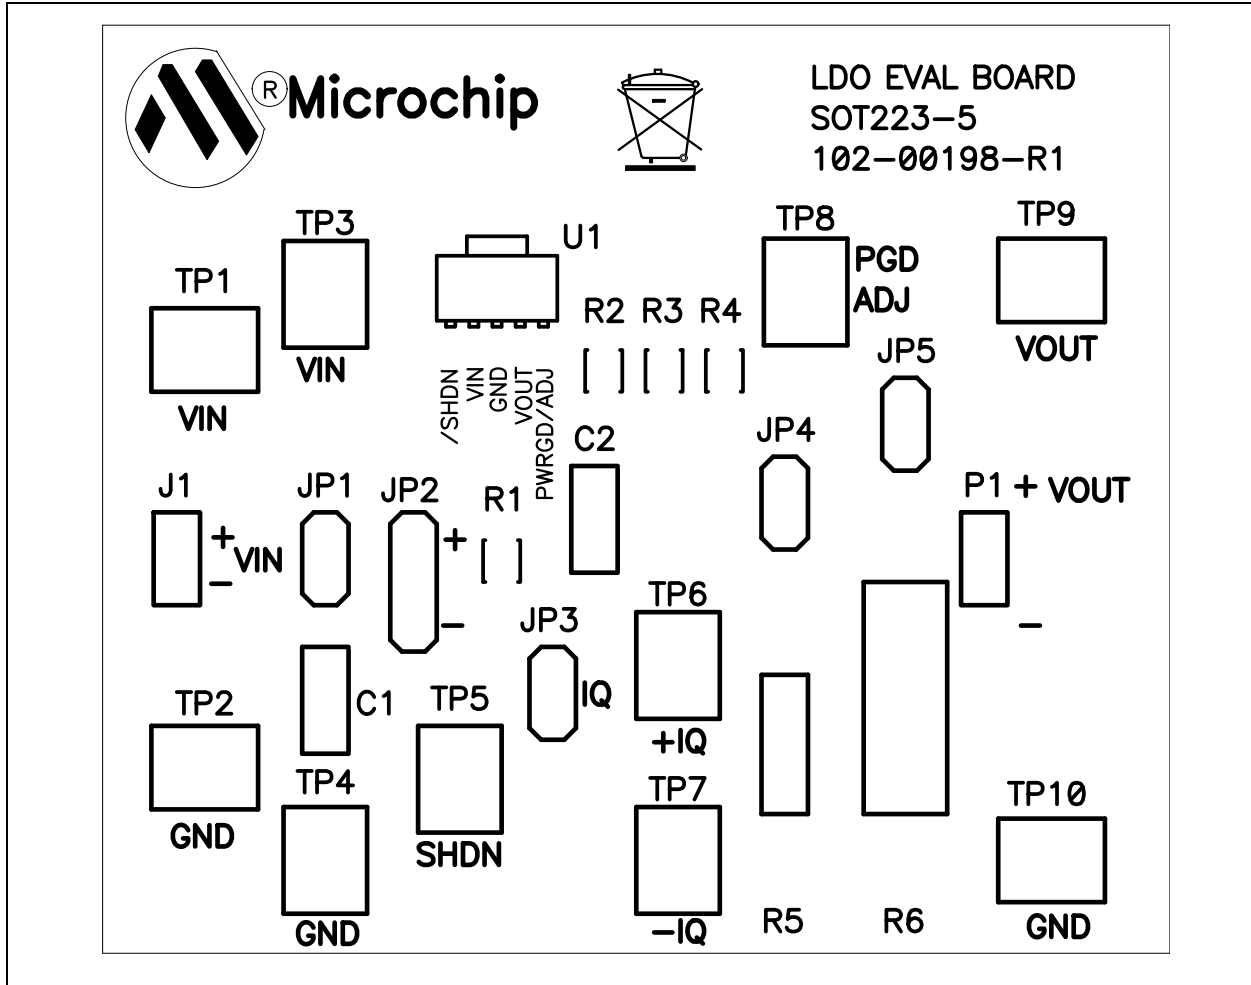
®Microchip

LDO EVAL BOARD
SOT223-5
102-00198-R1

TP3
U1
TP8
PGD
ADJ
TP9
TP1
R2 R3 R4
VIN
JP5
VOUT
VIN
/SHDN
VIN
GND
VOUT
PWRGD/ADJ
C2
JP4
J1
JP1
JP2
R1
P1 + VOUT
+
VIN
−
+
−
JP3
TP6
−
IQ
TP2
C1
TP5
+IQ
GND
TP4
SHDN
TP7
TP10
GND
−IQ
R5
R6
GND